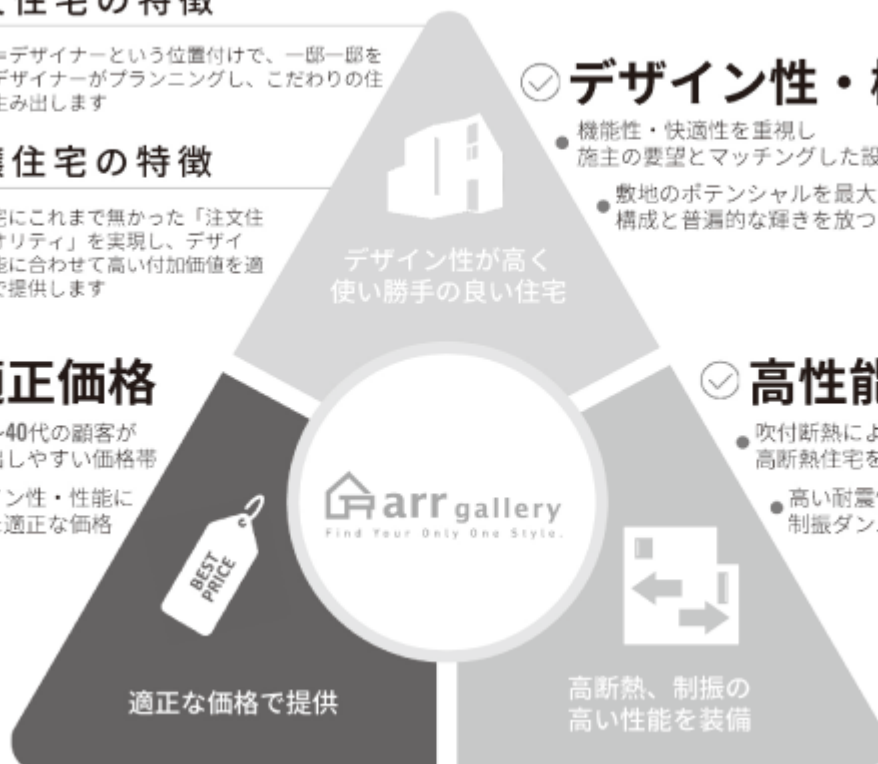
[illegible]住宅の特徴

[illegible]=デザイナーという位置付けで、一邸一邸を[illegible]デザイナーがプランニングし、こだわりの住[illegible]生み出します

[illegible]住宅の特徴

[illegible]宅にこれまで無かった「注文住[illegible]オリティ」を実現し、デザイ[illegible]能に合わせて高い付加価値を適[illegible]で提供します

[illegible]正価格

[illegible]-40代の顧客が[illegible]しやすい価格帯

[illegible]ン性・性能に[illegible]適正な価格

デザイン性・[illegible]

機能性・快適性を重視し
施主の要望とマッチングした設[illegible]

敷地のポテンシャルを最大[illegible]
構成と普遍的な輝きを放つ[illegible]

デザイン性が高く
使い勝手の良い住宅

高性能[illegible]

吹付断熱によ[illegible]
高断熱住宅を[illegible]

高い耐震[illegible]
制振ダン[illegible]

arr gallery
Find Your Only One Style.

BEST PRICE

適正な価格で提供

高断熱、制振の
高い性能を装備